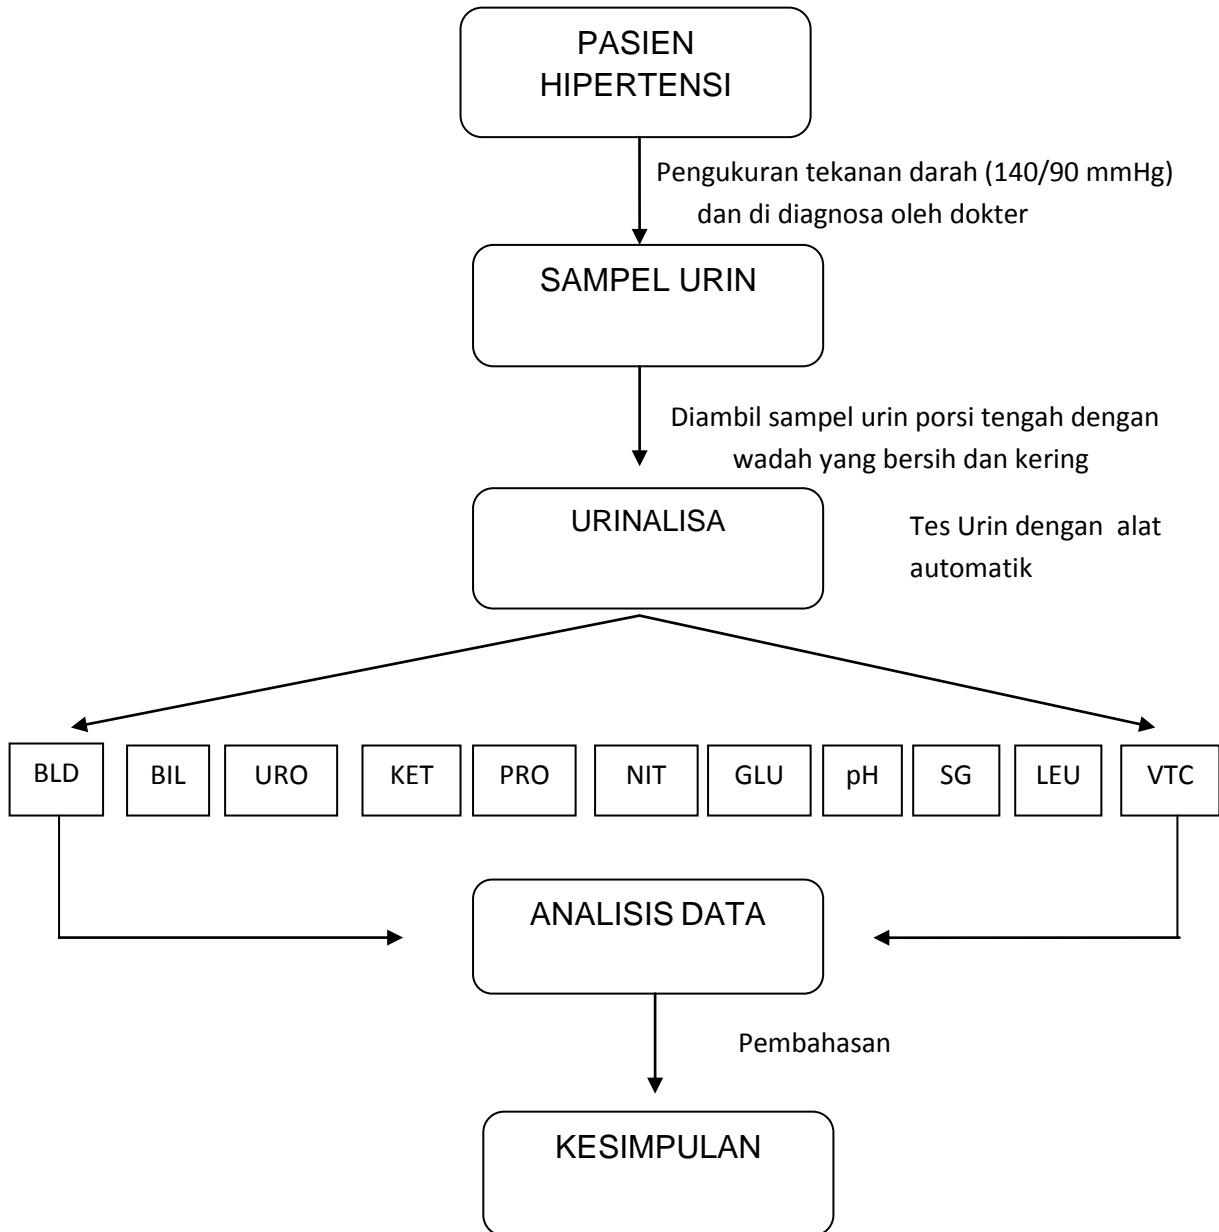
PASIEN HIPERTENSI

Pengukuran tekanan darah (140/90 mmHg) dan di diagnosa oleh dokter

SAMPEL URIN

Diambil sampel urin porsi tengah dengan wadah yang bersih dan kering

URINALISA

Tes Urin dengan alat automatik

BLD
BIL
URO
KET
PRO
NIT
GLU
pH
SG
LEU
VTC

ANALISIS DATA

Pembahasan

KESIMPULAN